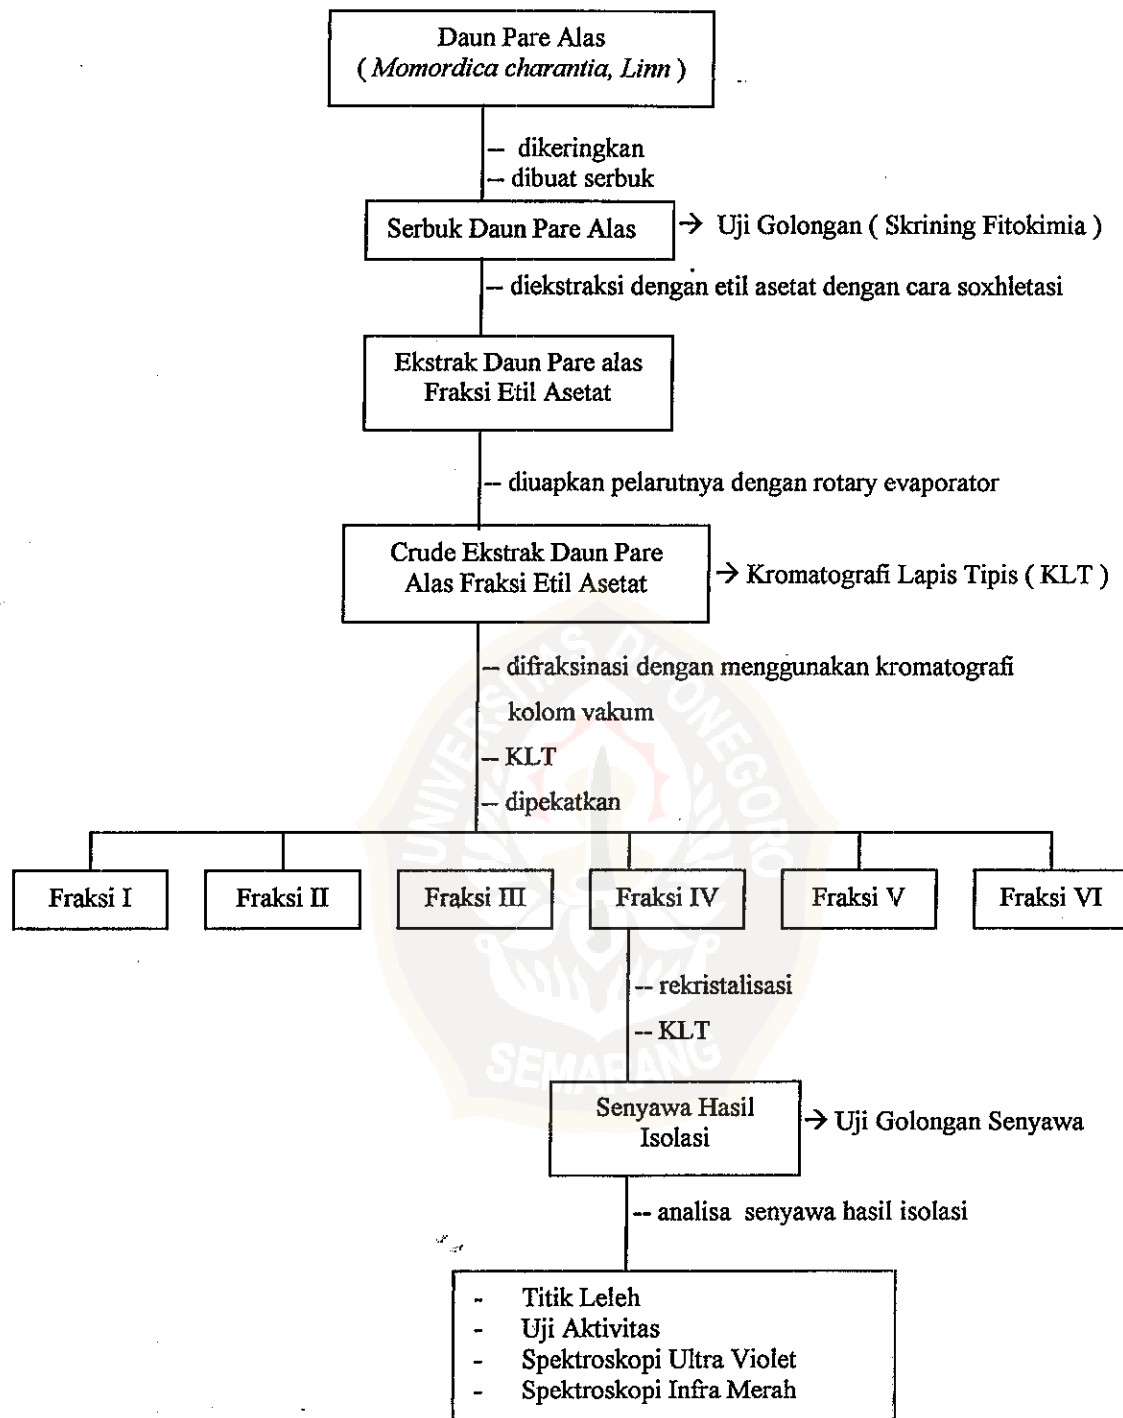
Daun Pare Alas
( *Momordica charantia, Linn* )

– dikeringkan
– dibuat serbuk

Serbuk Daun Pare Alas

→ Uji Golongan ( Skrining Fitokimia )

-- diekstraksi dengan etil asetat dengan cara soxhletasi

Ekstrak Daun Pare alas Fraksi Etil Asetat

-- diuapkan pelarutnya dengan rotary evaporator

Crude Ekstrak Daun Pare Alas Fraksi Etil Asetat

→ Kromatografi Lapis Tipis ( KLT )

-- difraksinasi dengan menggunakan kromatografi kolom vakum
-- KLT
-- dipekatkan

Fraksi I

Fraksi II

Fraksi III

Fraksi IV

Fraksi V

Fraksi VI

-- rekristalisasi
-- KLT

Senyawa Hasil Isolasi

→ Uji Golongan Senyawa

-- analisa senyawa hasil isolasi

- Titik Leleh
- Uji Aktivitas
- Spektroskopi Ultra Violet
- Spektroskopi Infra Merah

UNIVERSITAS DIPONEGORO SEMARANG